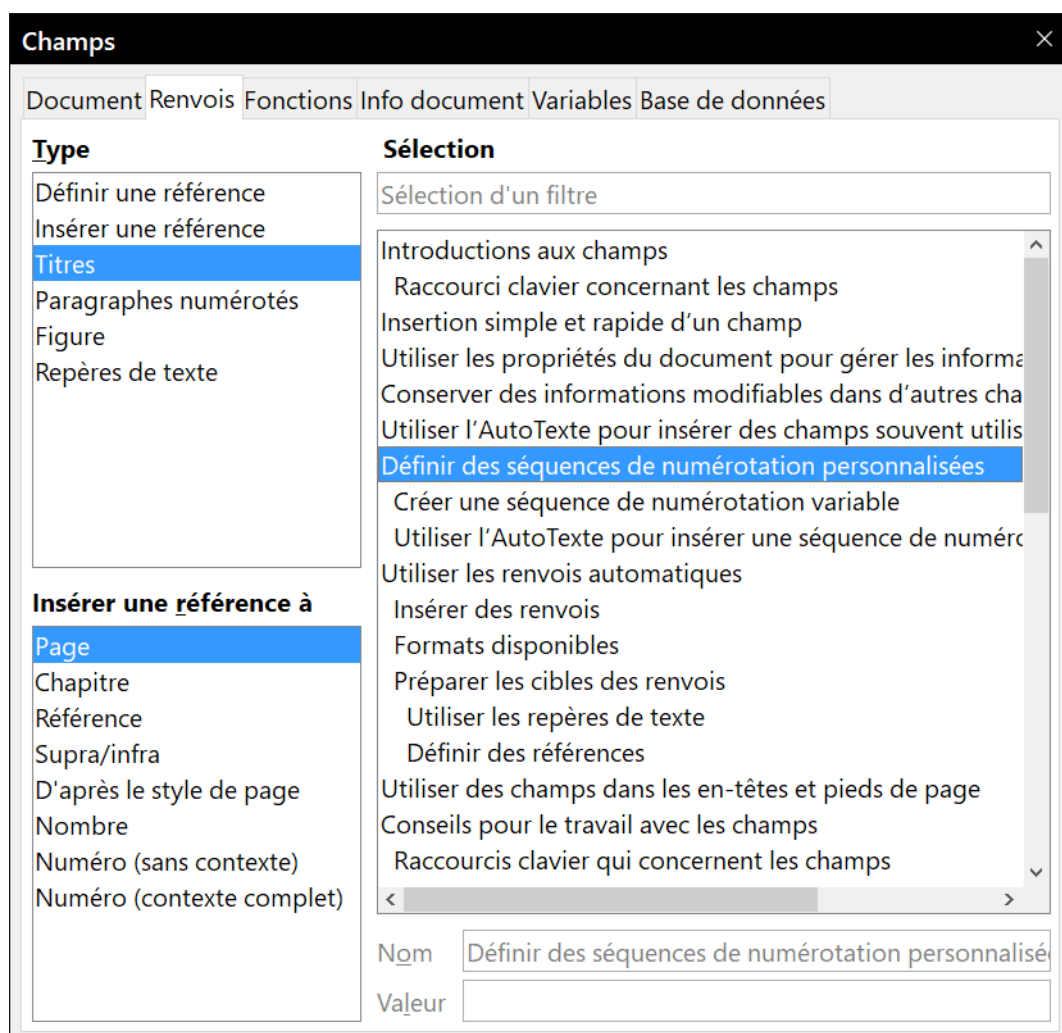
Champs

Document Renvois Fonctions Info document Variables Base de données

Type

Définir une référence
Insérer une référence
Titres
Paragraphes numérotés
Figure
Repères de texte

Insérer une référence à

Page
Chapitre
Référence
Supra/infra
D'après le style de page
Nombre
Numéro (sans contexte)
Numéro (contexte complet)

Sélection

Sélection d'un filtre

Introductions aux champs
Raccourci clavier concernant les champs
Insertion simple et rapide d'un champ
Utiliser les propriétés du document pour gérer les informa
Conserver des informations modifiables dans d'autres cha
Utiliser l'AutoTexte pour insérer des champs souvent utilis
Définir des séquences de numérotation personnalisées
Créer une séquence de numérotation variable
Utiliser l'AutoTexte pour insérer une séquence de numéro
Utiliser les renvois automatiques
Insérer des renvois
Formats disponibles
Préparer les cibles des renvois
Utiliser les repères de texte
Définir des références
Utiliser des champs dans les en-têtes et pieds de page
Conseils pour le travail avec les champs
Raccourcis clavier qui concernent les champs

Nom Définir des séquences de numérotation personnalisé
Valeur